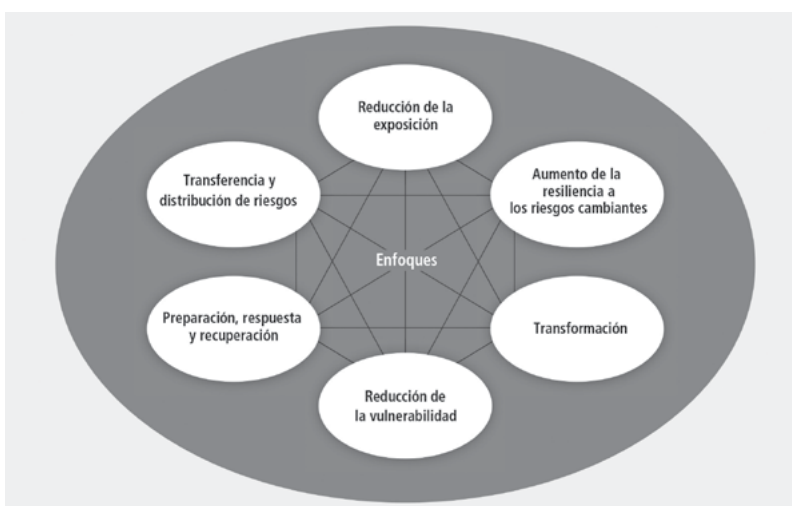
Reducción de la exposición

Aumento de la resiliencia a los riesgos cambiantes

Transformación

Reducción de la vulnerabilidad

Preparación, respuesta y recuperación

Transferencia y distribución de riesgos

Enfoques